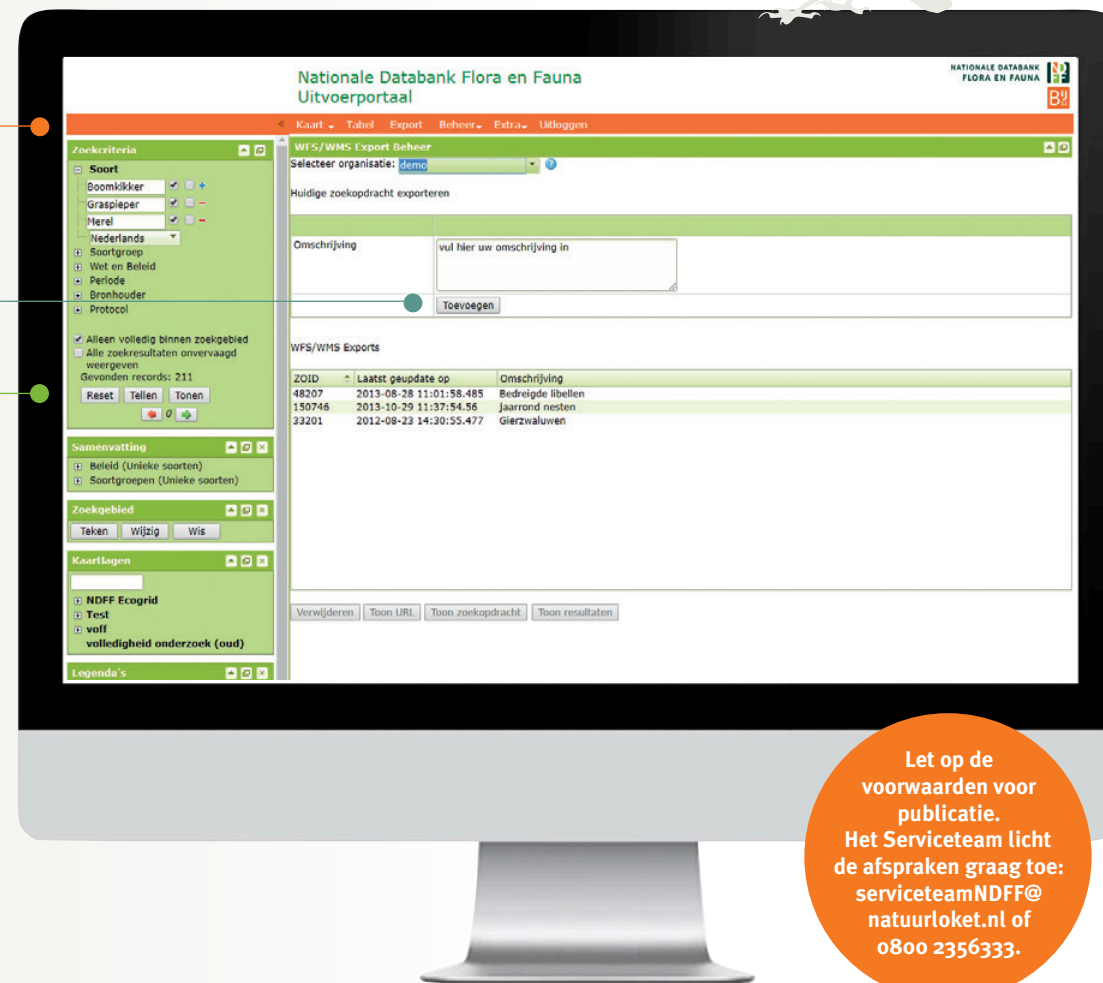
Nationale Databank Flora en Fauna
Uitvoerportaal

NATIONALE DATABANK FLORA EN FAUNA

BIJ

« Kaart ▾ Tabel Export Beheer ▾ Extra ▾ Uitloggen

Zoekcriteria

Soort
Boomklikker
Graspieper
Merel
Nederlands
Soortgroep
Wet en Beleid
Periode
Bronhouder
Protocol

Alleen volledig binnen zoekgebied
Alle zoekresultaten onvervaagd weergeven
Gevonden records: 211
Reset Tellen Tonen
0

Samenvatting
Beleid (Unieke soorten)
Soortgroepen (Unieke soorten)

Zoekgebied
Teken Wijzig Wis

Kaartlagen
NDFF Ecogrid
Test
voff
volledigheid onderzoek (oud)

Legenda's

WFS/WMS Export Beheer
Selecteer organisatie: demo

Huidige zoekopdracht exporteren

Omschrijving
vul hier uw omschrijving in
Toevoegen

WFS/WMS Exports

| ZOID | Laatst geupdate op | Omschrijving |
|---|---|---|
| 48207 | 2013-08-28 11:01:58.485 | Bedreigde libellen |
| 150746 | 2013-10-29 11:37:54.56 | jaarrond nesten |
| 33201 | 2012-08-23 14:30:55.477 | Gierzwaluwen |

Verwijderen Toon URL Toon zoekopdracht Toon resultaten

Let op de voorwaarden voor publicatie.
Het Serviceteam licht de afspraken graag toe: serviceteamNDFF@natuurloket.nl of 0800 2356333.